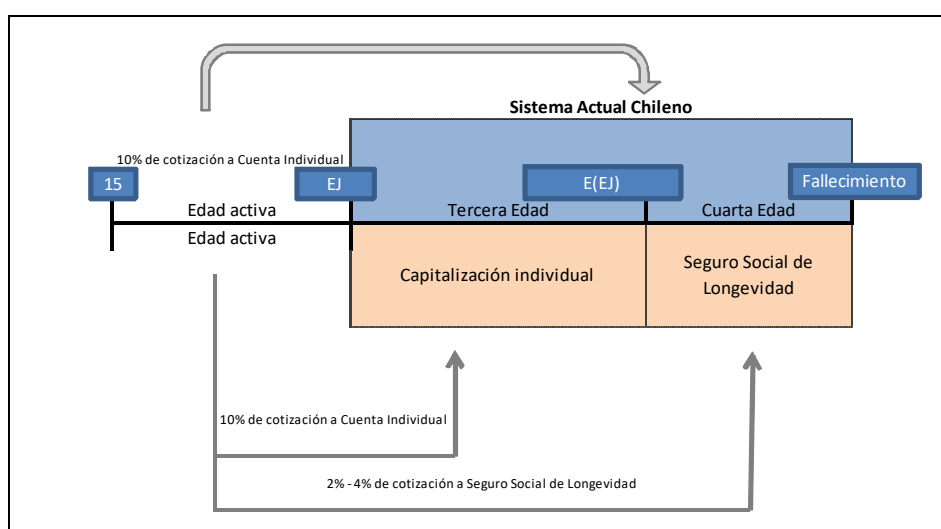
Sistema Actual Chileno

10% de cotización a Cuenta Individual

15

EJ

E(EJ)

Fallecimiento

Edad activa

Tercera Edad

Cuarta Edad

Edad activa

Capitalización individual

Seguro Social de Longevidad

10% de cotización a Cuenta Individual

2% - 4% de cotización a Seguro Social de Longevidad